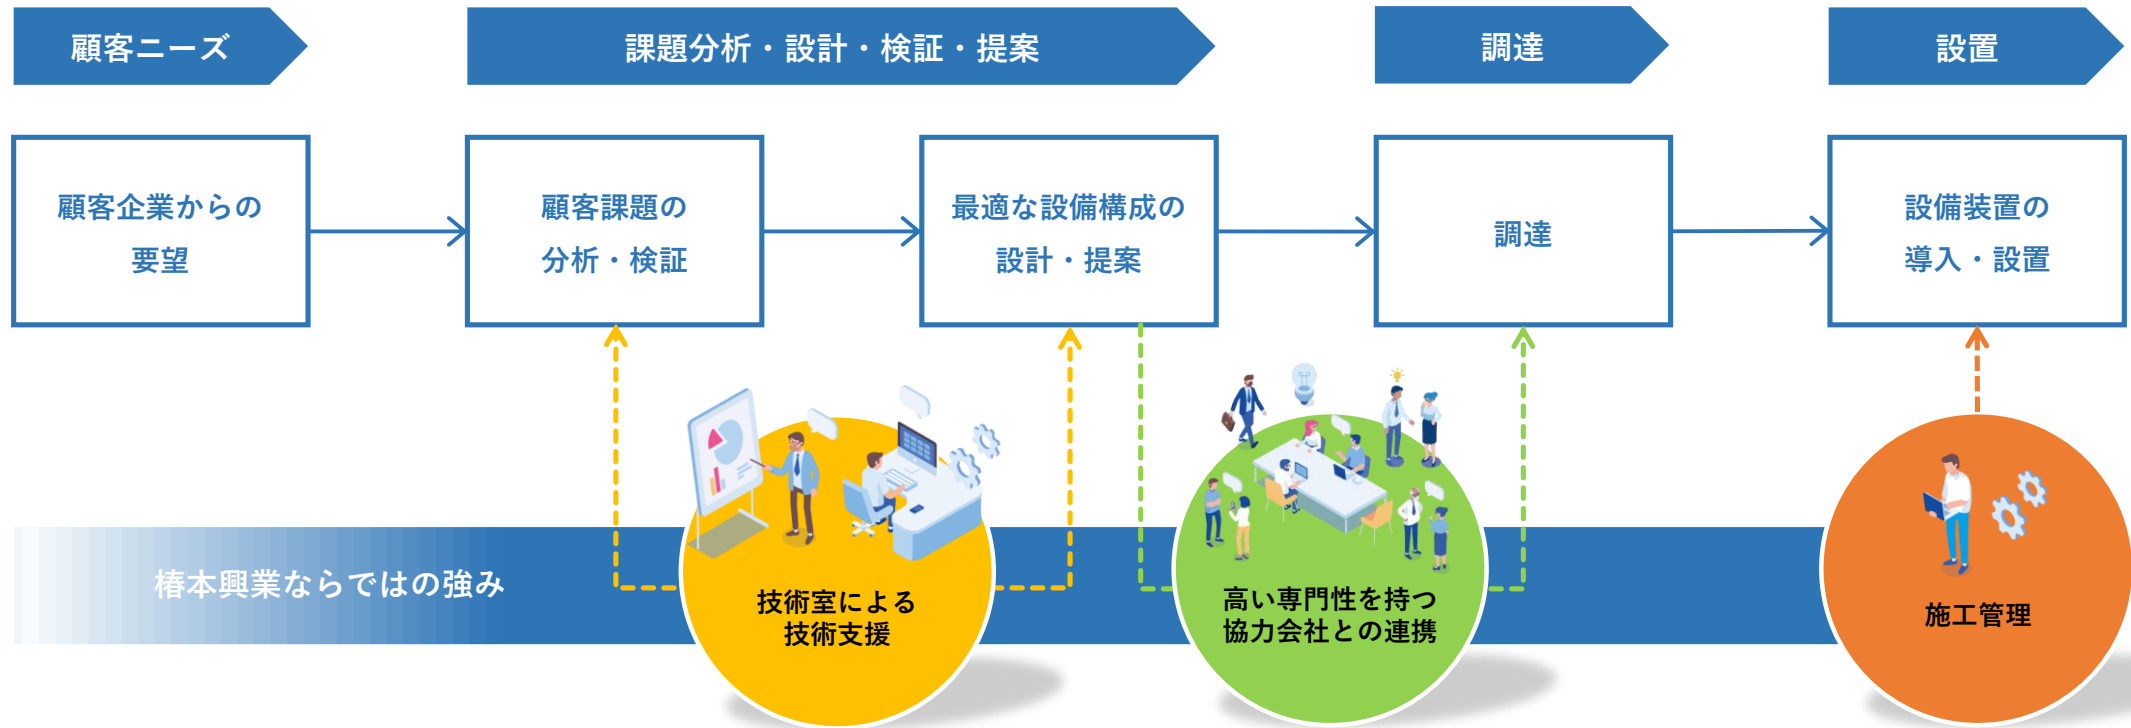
顧客ニーズ

課題分析・設計・検証・提案

調達

設置

顧客企業からの
要望

顧客課題の
分析・検証

最適な設備構成の
設計・提案

調達

設備装置の
導入・設置

椿本興業ならではの強み

技術室による
技術支援

高い専門性を持つ
協力会社との連携

施工管理